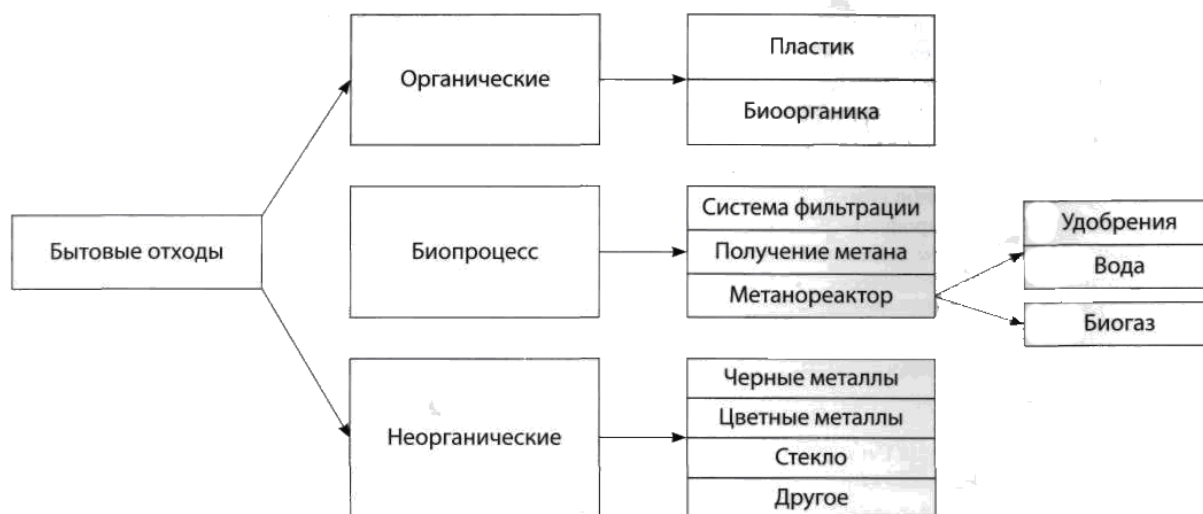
Бытовые отходы

Органические

Пластик

Биоорганика

Биопроцесс

Система фильтрации

Получение метана

Метанореактор

Удобрения

Вода

Биогаз

Неорганические

Черные металлы

Цветные металлы

Стекло

Другое